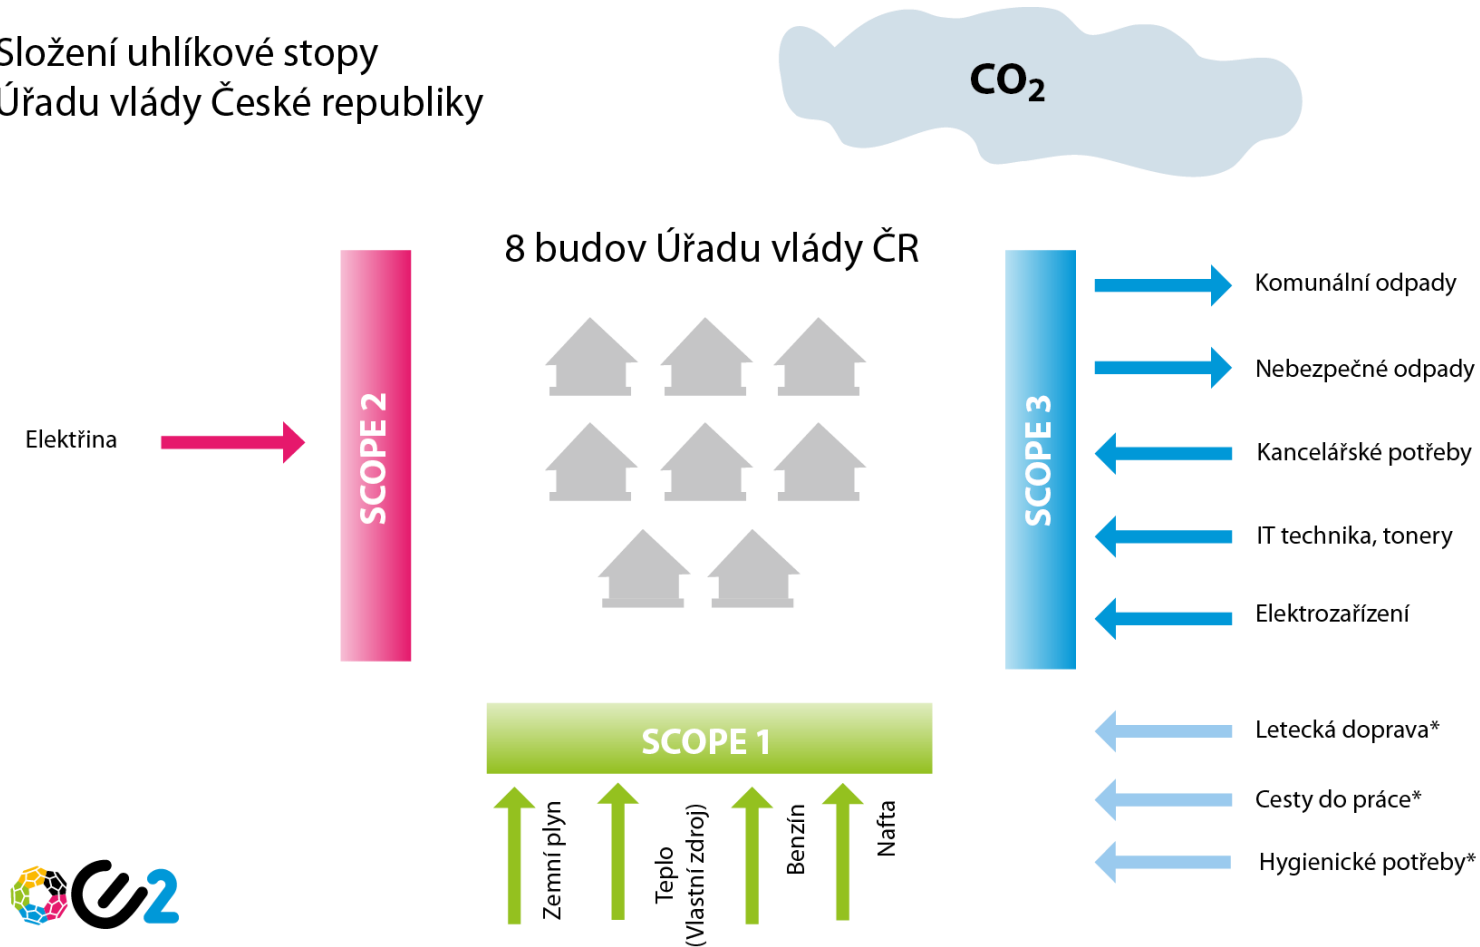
Složení uhlíkové stopy
Úřadu vlády České republiky

$CO_2$

8 budov Úřadu vlády ČR

Elektřina

SCOPE 2

SCOPE 3

Komunální odpady

Nebezpečné odpady

Kancelářské potřeby

IT technika, tonery

Elektrozařízení

Letecká doprava*

Cesty do práce*

Hygienické potřeby*

SCOPE 1

Zemní plyn

Teplo (Vlastní zdroj)

Benzín

Nafta